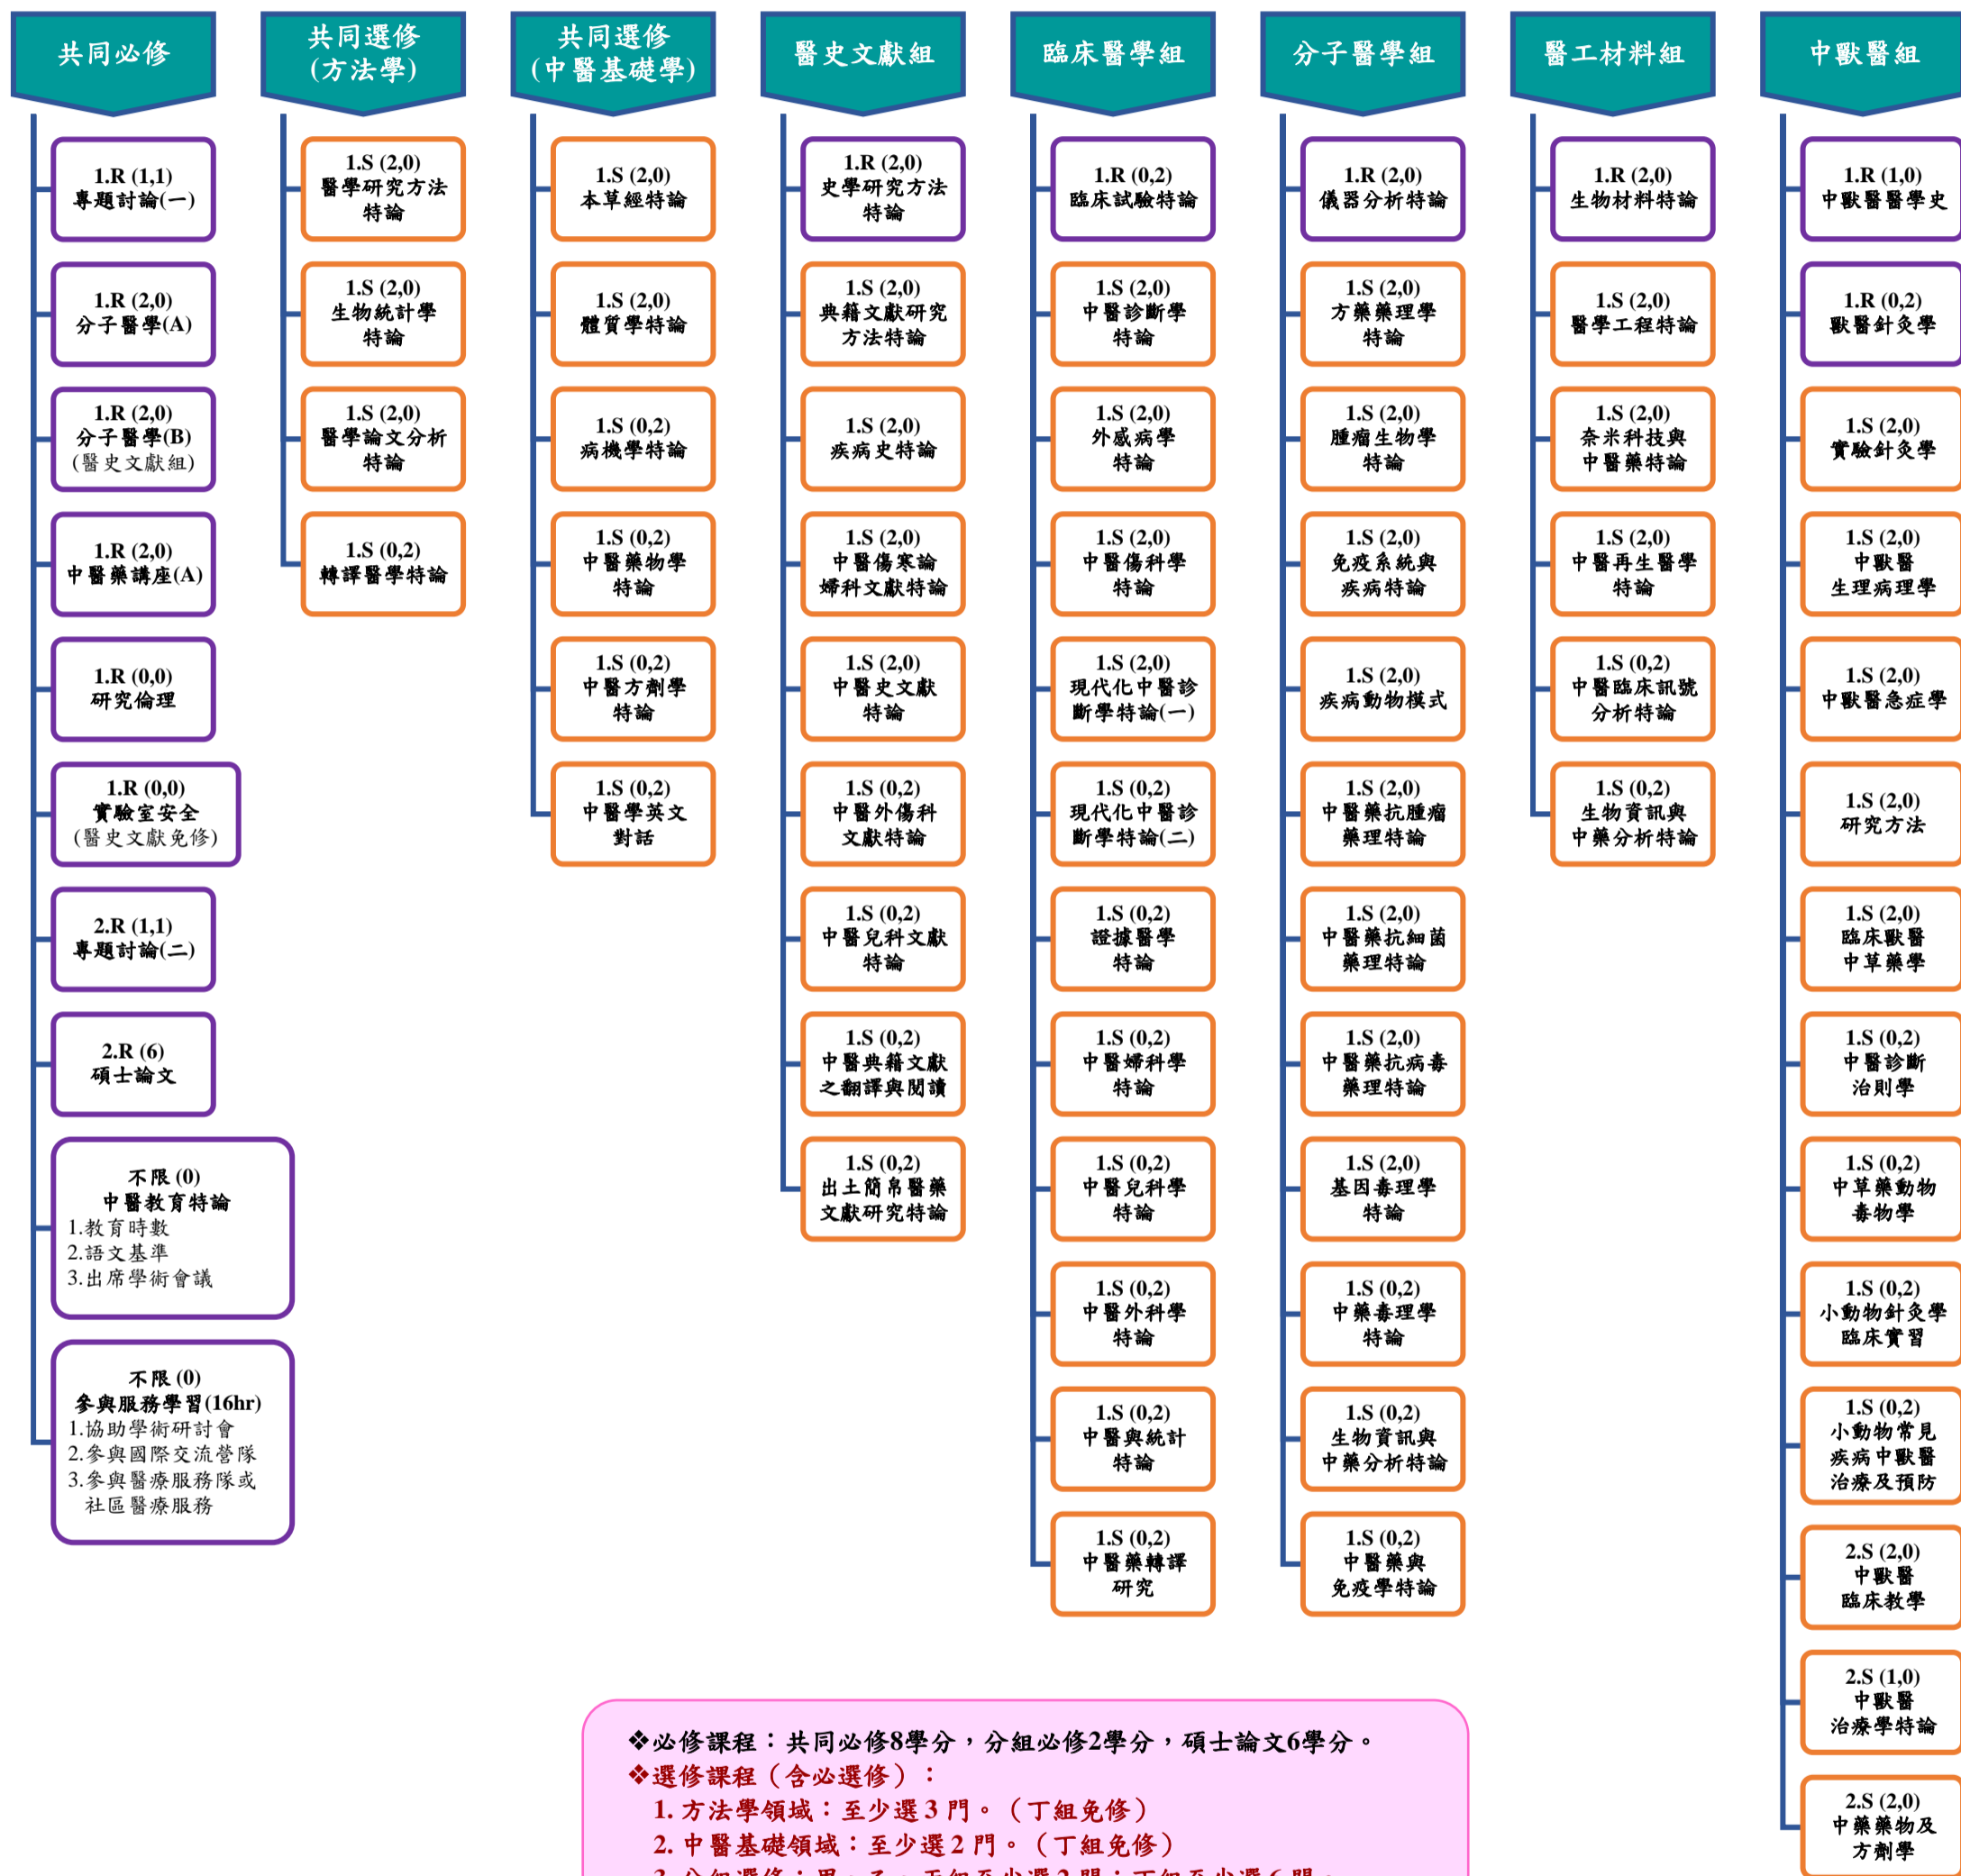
共同必修

1.R (1,1)
專題討論(一)

1.R (2,0)
分子醫學(A)

1.R (2,0)
分子醫學(B)
(醫史文獻組)

1.R (2,0)
中醫藥講座(A)

1.R (0,0)
研究倫理

1.R (0,0)
實驗室安全
(醫史文獻免修)

2.R (1,1)
專題討論(二)

2.R (6)
碩士論文

不限 (0)
中醫教育特論
1.教育時數
2.語文基準
3.出席學術會議

不限 (0)
參與服務學習(16hr)
1.協助學術研討會
2.參與國際交流營隊
3.參與醫療服務隊或社區醫療服務

共同選修
(方法學)

1.S (2,0)
醫學研究方法特論

1.S (2,0)
生物統計學特論

1.S (2,0)
醫學論文分析特論

1.S (0,2)
轉譯醫學特論

共同選修
(中醫基礎學)

1.S (2,0)
本草經特論

1.S (2,0)
體質學特論

1.S (0,2)
病機學特論

1.S (0,2)
中醫藥物學特論

1.S (0,2)
中醫方劑學特論

1.S (0,2)
中醫學英文對話

醫史文獻組

1.R (2,0)
史學研究方法特論

1.S (2,0)
典籍文獻研究方法特論

1.S (2,0)
疾病史特論

1.S (2,0)
中醫傷寒論婦科文獻特論

1.S (2,0)
中醫史文獻特論

1.S (0,2)
中醫外傷科文獻特論

1.S (0,2)
中醫兒科文獻特論

1.S (0,2)
中醫典籍文獻之翻譯與閱讀

1.S (0,2)
出土簡帛醫藥文獻研究特論

臨床醫學組

1.R (0,2)
臨床試驗特論

1.S (2,0)
中醫診斷學特論

1.S (2,0)
外感病學特論

1.S (2,0)
中醫傷科學特論

1.S (2,0)
現代化中醫診斷學特論(一)

1.S (0,2)
現代化中醫診斷學特論(二)

1.S (0,2)
證據醫學特論

1.S (0,2)
中醫婦科學特論

1.S (0,2)
中醫兒科學特論

1.S (0,2)
中醫外科學特論

1.S (0,2)
中醫與統計特論

1.S (0,2)
中醫藥轉譯研究

分子醫學組

1.R (2,0)
儀器分析特論

1.S (2,0)
方藥藥理學特論

1.S (2,0)
腫瘤生物學特論

1.S (2,0)
免疫系統與疾病特論

1.S (2,0)
疾病動物模式

1.S (2,0)
中醫藥抗腫瘤藥理特論

1.S (2,0)
中醫藥抗細菌藥理特論

1.S (2,0)
中醫藥抗病毒藥理特論

1.S (2,0)
基因毒理學特論

1.S (0,2)
中藥毒理學特論

1.S (0,2)
生物資訊與中藥分析特論

1.S (0,2)
中醫藥與免疫學特論

醫工材料組

1.R (2,0)
生物材料特論

1.S (2,0)
醫學工程特論

1.S (2,0)
奈米科技與中醫藥特論

1.S (2,0)
中醫再生醫學特論

1.S (0,2)
中醫臨床訊號分析特論

1.S (0,2)
生物資訊與中藥分析特論

中獸醫組

1.R (1,0)
中獸醫醫學史

1.R (0,2)
獸醫針灸學

1.S (2,0)
實驗針灸學

1.S (2,0)
中獸醫生理病理學

1.S (2,0)
中獸醫急症學

1.S (2,0)
研究方法

1.S (2,0)
臨床獸醫中草藥學

1.S (0,2)
中醫診斷治則學

1.S (0,2)
中草藥動物毒物學

1.S (0,2)
小動物針灸學臨床實習

1.S (0,2)
小動物常見疾病中獸醫治療及預防

2.S (2,0)
中獸醫臨床教學

2.S (1,0)
中獸醫治療學特論

2.S (2,0)
中藥藥物及方劑學

❖必修課程：共同必修8學分，分組必修2學分，碩士論文6學分。
❖選修課程（含必選修）：
1. 方法學領域：至少選 3 門。（丁組免修）
2. 中醫基礎領域：至少選 2 門。（丁組免修）
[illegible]